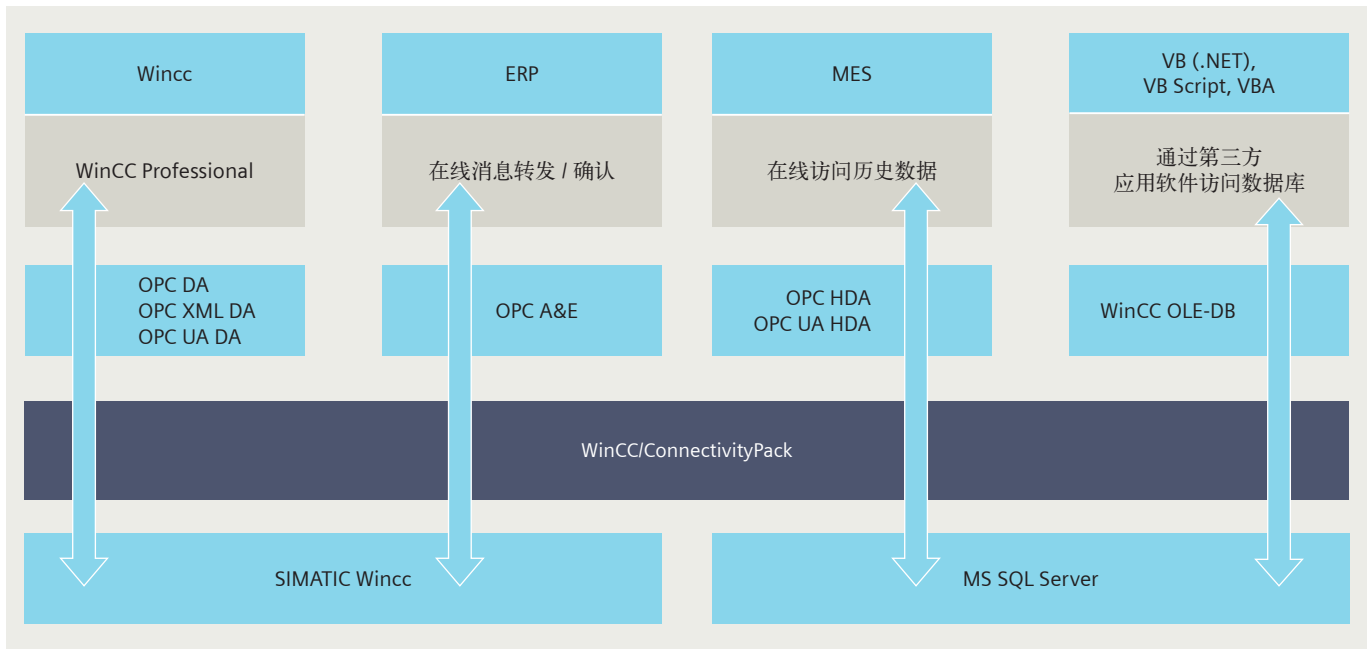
Wincc

WinCC Professional

OPC DA
OPC XML DA
OPC UA DA

ERP

在线消息转发 / 确认

OPC A&E

MES

在线访问历史数据

OPC HDA
OPC UA HDA

VB (.NET),
VB Script, VBA

通过第三方
应用软件访问数据库

WinCC OLE-DB

WinCC/ConnectivityPack

SIMATIC Wincc

MS SQL Server